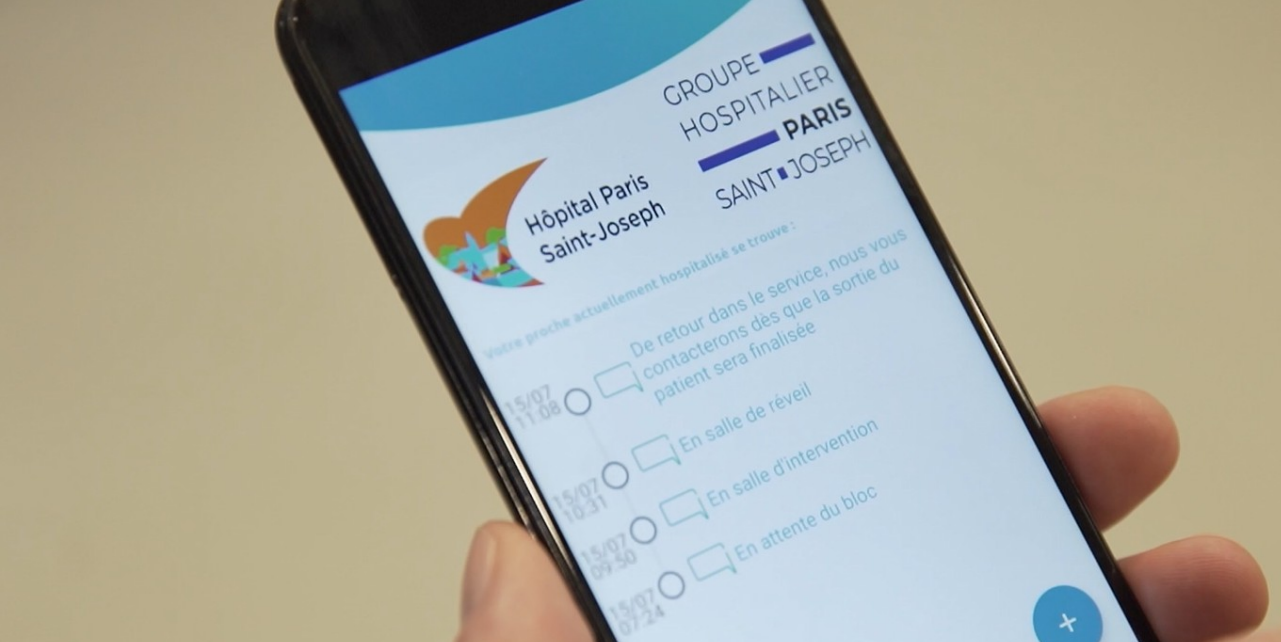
Hôpital Paris Saint-Joseph

GROUPE HOSPITALIER PARIS SAINT JOSEPH

Votre proche actuellement hospitalisé se trouve :

15/07 11:08 De retour dans le service, nous vous contacterons dès que la sortie du patient sera finalisée

15/07 10:31 En salle de réveil

15/07 09:50 En salle d'intervention

15/07 07:24 En attente du bloc

+